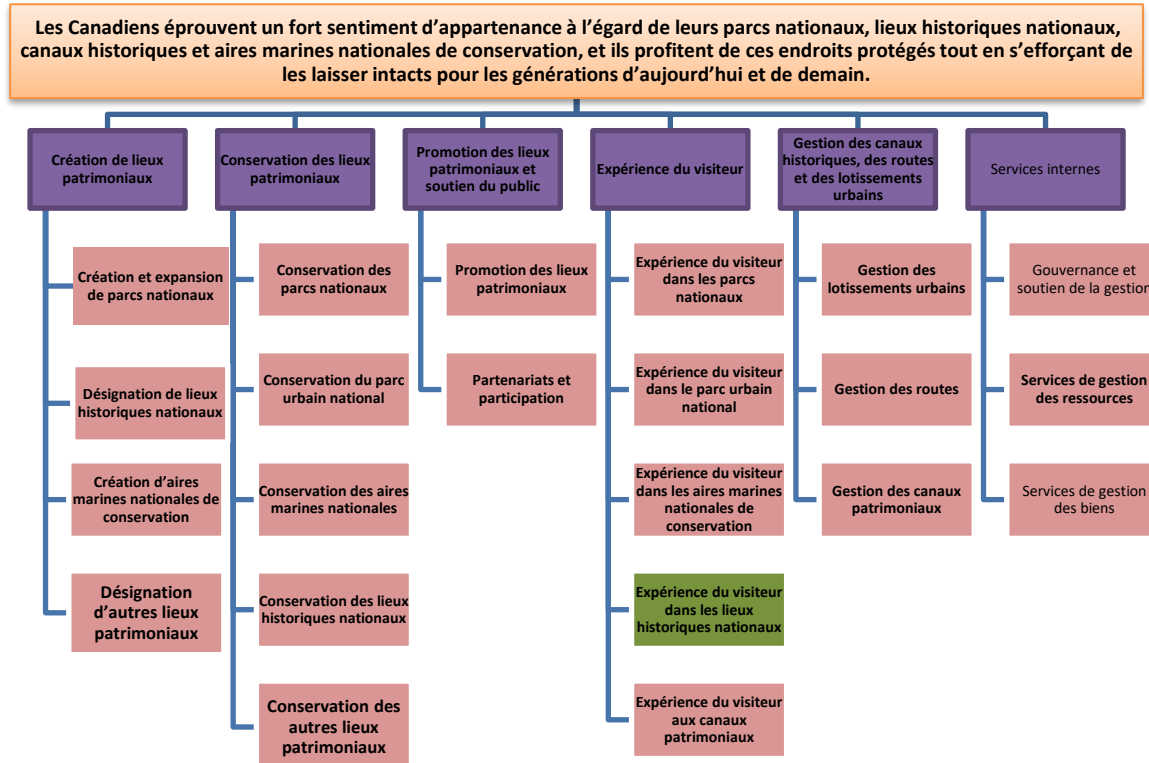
Les Canadiens éprouvent un fort sentiment d'appartenance à l'égard de leurs parcs nationaux, lieux historiques nationaux, canaux historiques et aires marines nationales de conservation, et ils profitent de ces endroits protégés tout en s'efforçant de les laisser intacts pour les générations d'aujourd'hui et de demain.

Création de lieux patrimoniaux

Création et expansion de parcs nationaux

Désignation de lieux historiques nationaux

Création d'aires marines nationales de conservation

Désignation d'autres lieux patrimoniaux

Conservation des lieux patrimoniaux

Conservation des parcs nationaux

Conservation du parc urbain national

Conservation des aires marines nationales

Conservation des lieux historiques nationaux

Conservation des autres lieux patrimoniaux

Promotion des lieux patrimoniaux et soutien du public

Promotion des lieux patrimoniaux

Partenariats et participation

Expérience du visiteur

Expérience du visiteur dans les parcs nationaux

Expérience du visiteur dans le parc urbain national

Expérience du visiteur dans les aires marines nationales de conservation

Expérience du visiteur dans les lieux historiques nationaux

Expérience du visiteur aux canaux patrimoniaux

Gestion des canaux historiques, des routes et des lotissements urbains

Gestion des lotissements urbains

Gestion des routes

Gestion des canaux patrimoniaux

Services internes

Gouvernance et soutien de la gestion

Services de gestion des ressources

Services de gestion des biens